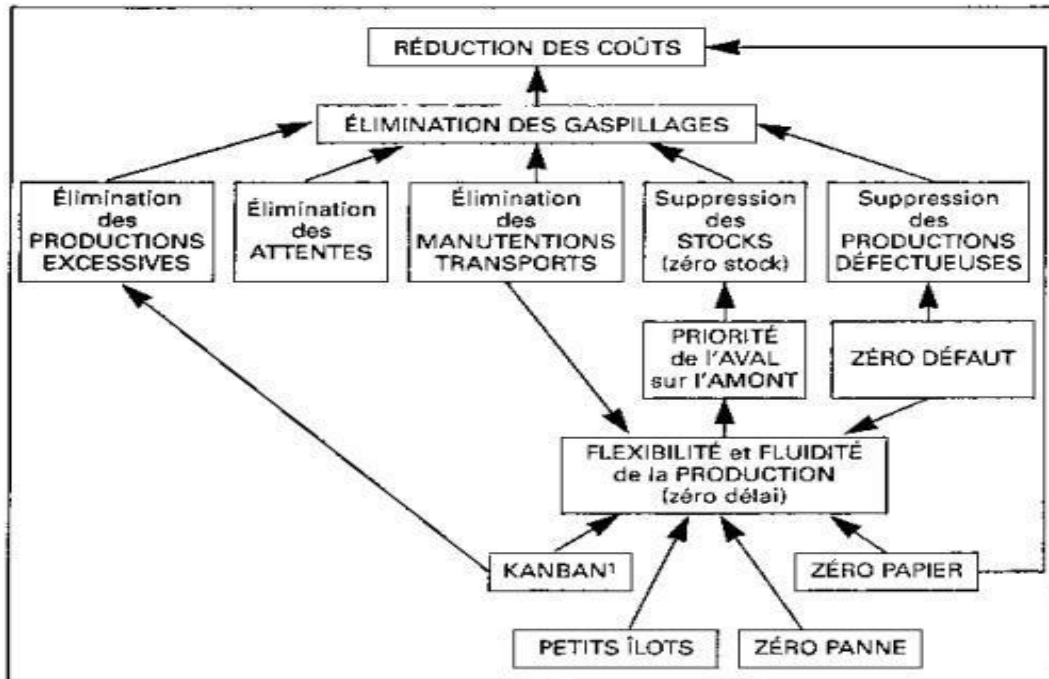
RÉDUCTION DES COÛTS

ÉLIMINATION DES GASPILLAGES

Élimination des PRODUCTIONS EXCESSIVES

Élimination des ATTENTES

Élimination des MANUTENTIONS TRANSPORTS

Suppression des STOCKS (zéro stock)

Suppression des PRODUCTIONS DÉFECTUEUSES

PRIORITÉ de l'AVAL sur l'AMONT

ZÉRO DÉFAUT

FLEXIBILITÉ et FLUIDITÉ de la PRODUCTION (zéro délai)

KANBAN$^1$

ZÉRO PAPIER

PETITS ÎLOTS

ZÉRO PANNE